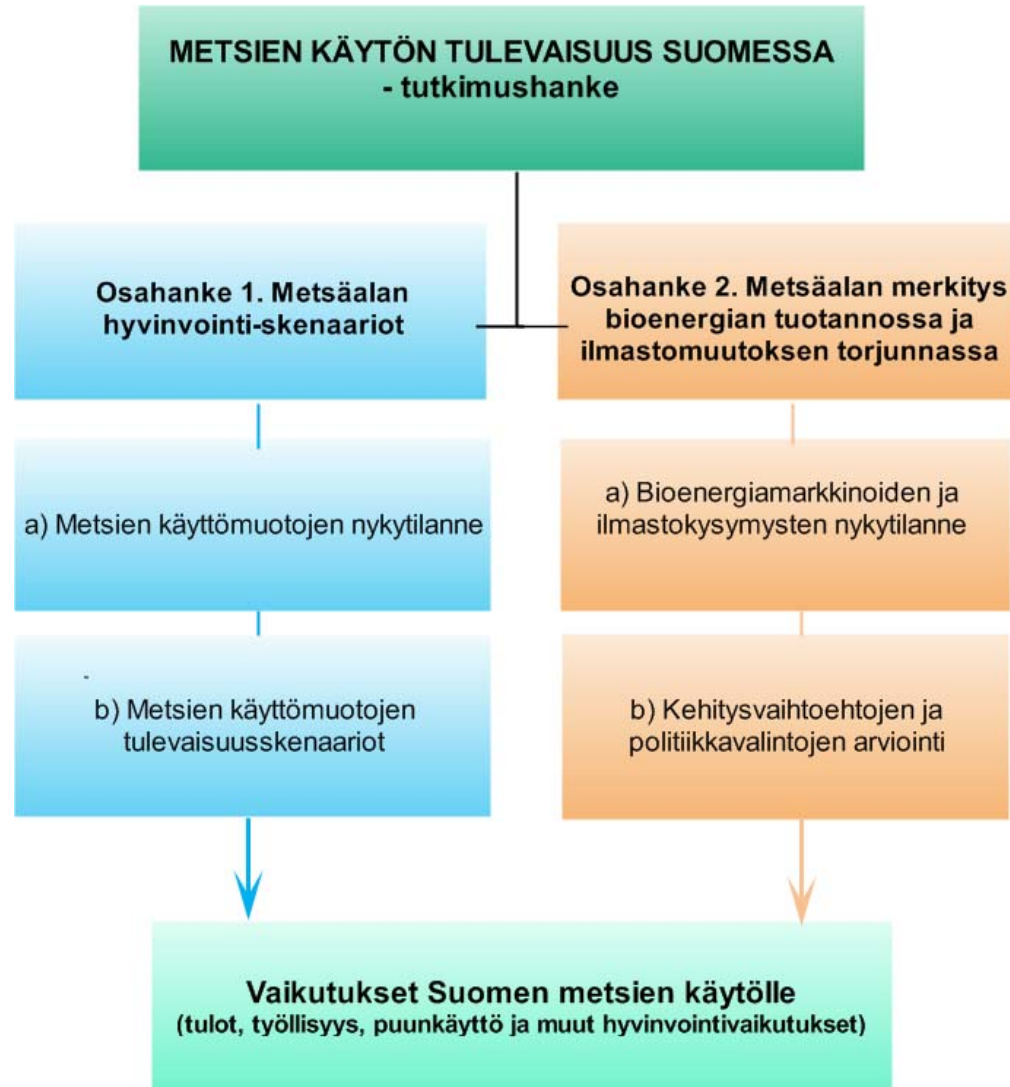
METSIEN KÄYTÖN TULEVAISUUS SUOMESSA
- tutkimushanke

Osahanke 1. Metsäalan hyvinvointi-skenaariot

Osahanke 2. Metsäalan merkitys bioenergian tuotannossa ja ilmastomuutoksen torjunnassa

a) Metsien käyttömuotojen nykytilanne

a) Bioenergiamarkkinoiden ja ilmastokysymysten nykytilanne

b) Metsien käyttömuotojen tulevaisuusskenaariot

b) Kehitysvaihtoehtojen ja politiikkavalintojen arviointi

Vaikutukset Suomen metsien käytölle
(tulot, työllisyys, puunkäyttö ja muut hyvinvointivaikutukset)